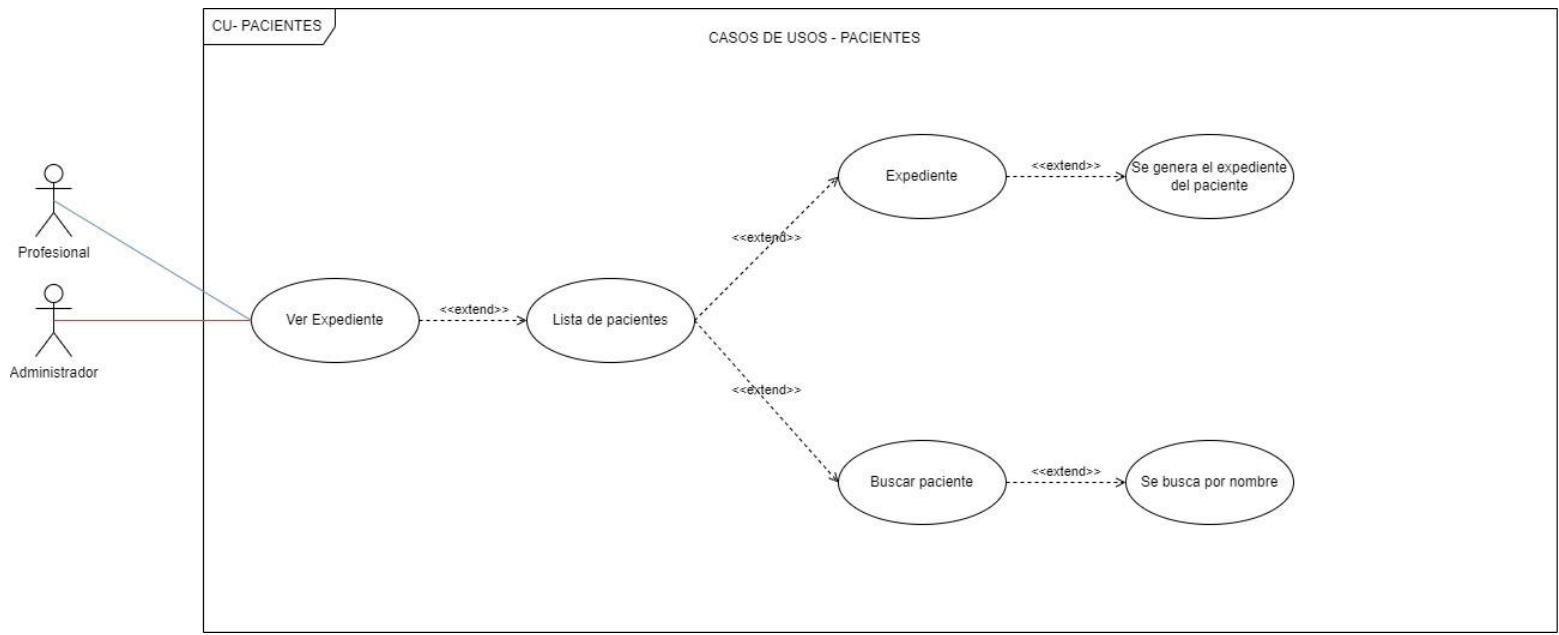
CU- PACIENTES

CASOS DE USOS - PACIENTES

Profesional

Administrador

Ver Expediente

<<extend>>

Lista de pacientes

<<extend>>

Expediente

<<extend>>

Se genera el expediente del paciente

<<extend>>

Buscar paciente

<<extend>>

Se busca por nombre